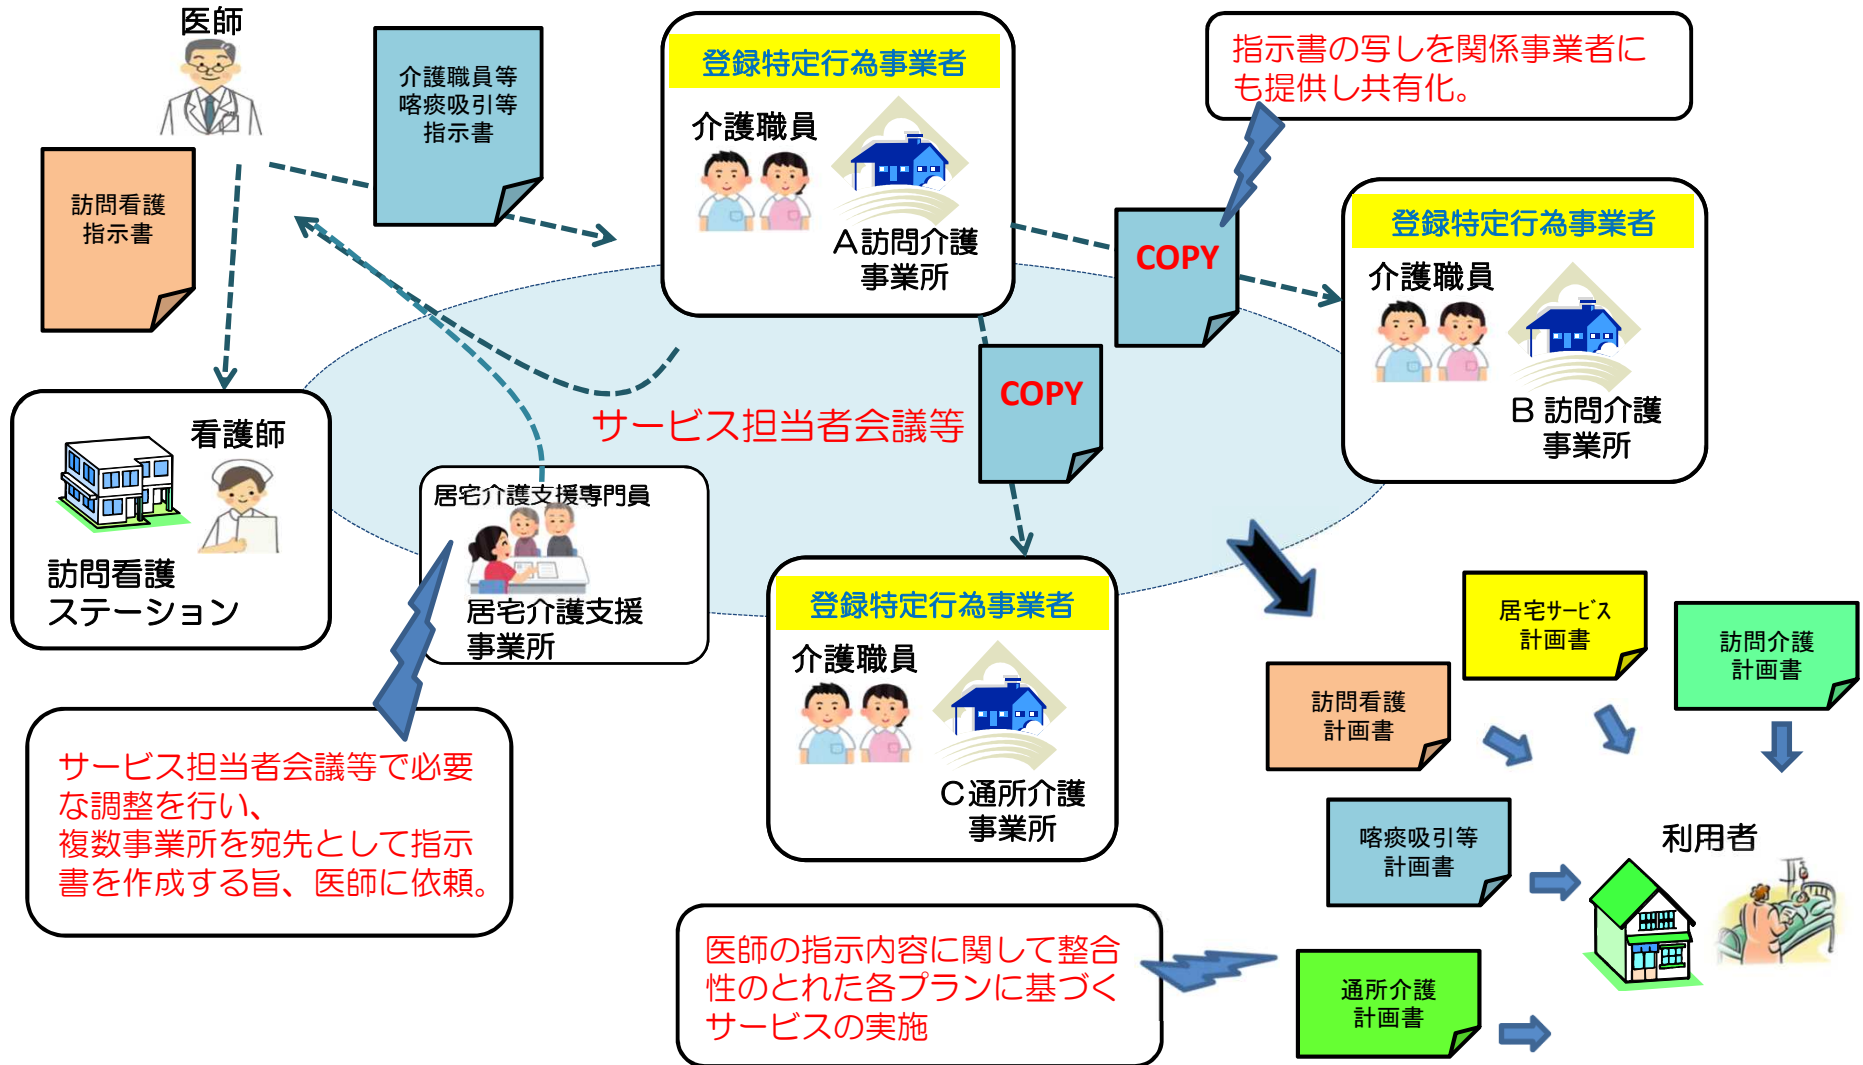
医師

介護職員等
喀痰吸引等
指示書

訪問看護
指示書

登録特定行為事業者
介護職員
A訪問介護
事業所

指示書の写しを関係事業者にも提供し共有化。

COPY

登録特定行為事業者
介護職員
B 訪問介護
事業所

COPY

サービス担当者会議等

看護師
訪問看護
ステーション

居宅介護支援専門員
居宅介護支援
事業所

登録特定行為事業者
介護職員
C通所介護
事業所

居宅サービス
計画書

訪問介護
計画書

訪問看護
計画書

サービス担当者会議等で必要な調整を行い、
複数事業所を宛先として指示書を作成する旨、医師に依頼。

喀痰吸引等
計画書

利用者

医師の指示内容に関して整合性のとれた各プランに基づくサービスの実施

通所介護
計画書